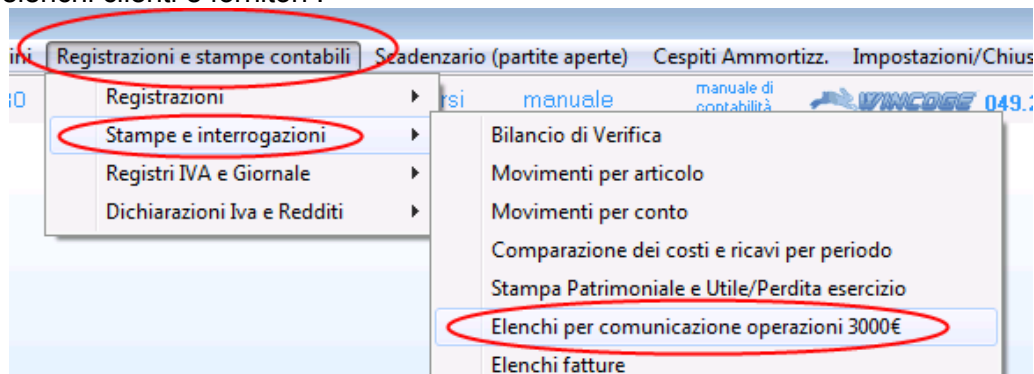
ini Registrazioni e stampe contabili Scadenzario (partite aperte) Cespiti Ammortizz. Impostazioni/Chius

30 rsi manuale manuale di contabilità WINCOGE 049.2

Registrazioni
Stampe e interrogazioni
Registri IVA e Giornale
Dichiarazioni Iva e Redditi

Bilancio di Verifica
Movimenti per articolo
Movimenti per conto
Comparazione dei costi e ricavi per periodo
Stampa Patrimoniale e Utile/Perdita esercizio
Elenchi per comunicazione operazioni 3000€
Elenchi fatture